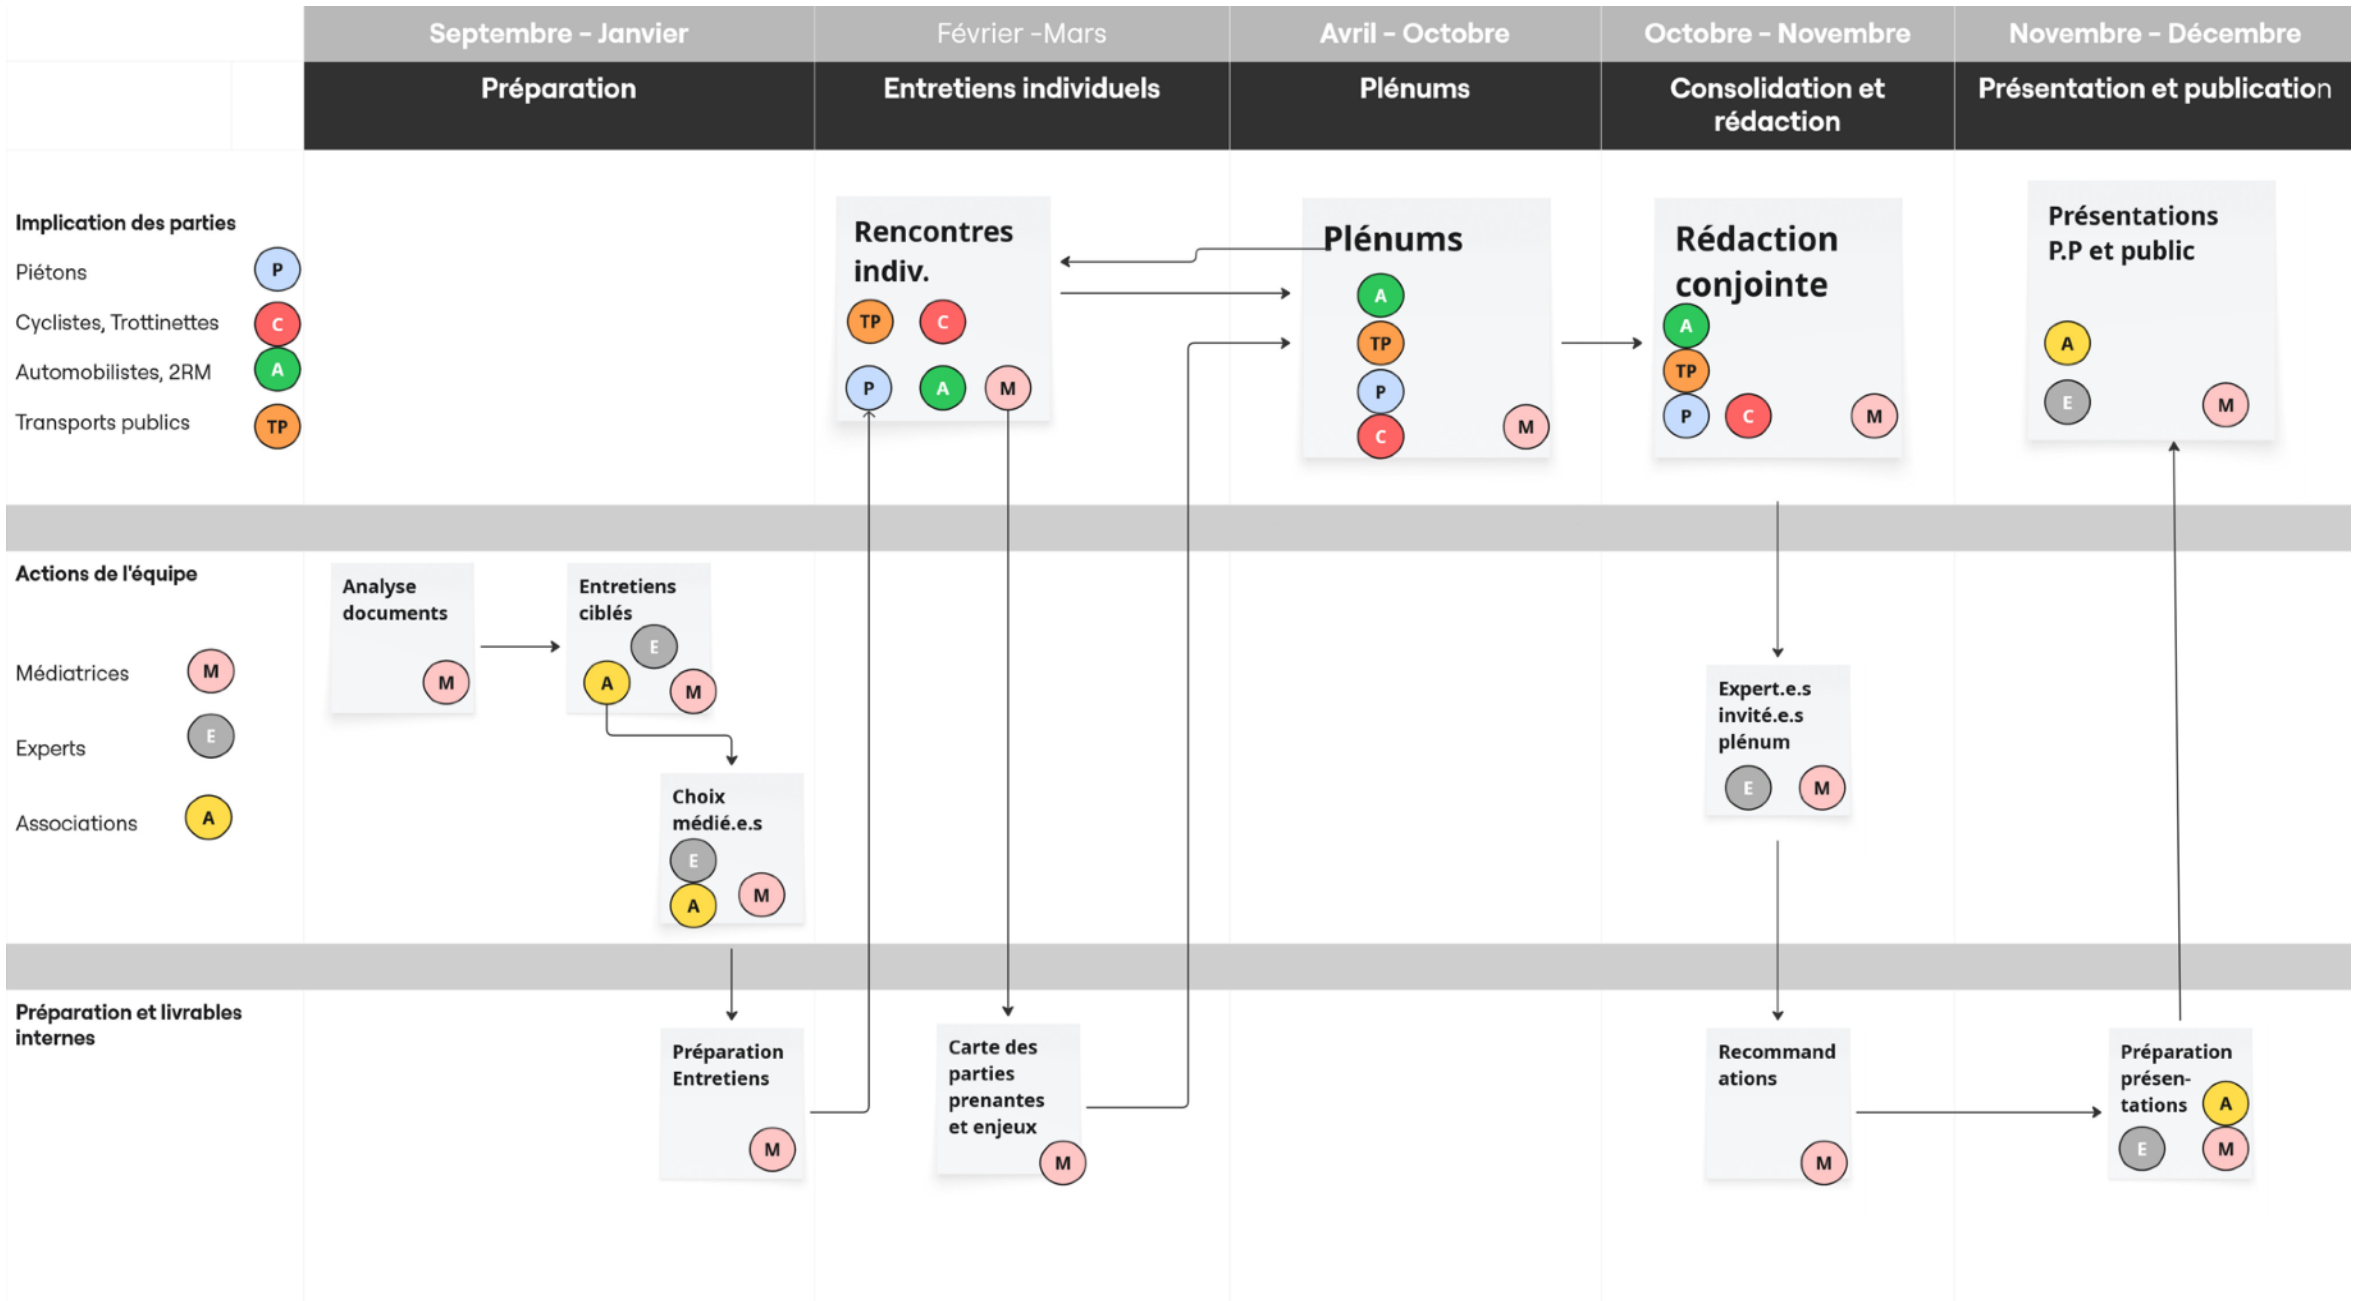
| Septembre - Janvier | Février -Mars | Avril - Octobre | Octobre - Novembre | Novembre - Décembre |
|---|---|---|---|---|
| Préparation | Entretiens individuels | Plénums | Consolidation et rédaction | Présentation et publication |

Implication des parties
Piétons P
Cyclistes, Trottinettes C
Automobilistes, 2RM A
Transports publics TP

Rencontres indiv.
TP C P A M

Plénums
A TP P C M

Rédaction conjointe
A TP P C M

Présentations P.P et public
A E M

Actions de l'équipe
Médiatrices M
Experts E
Associations A

Analyse documents
M

Entretiens ciblés
E A M

Choix médié.e.s
E A M

Expert.e.s invité.e.s plénum
E M

Préparation et livrables internes

Préparation Entretiens
M

Carte des parties prenantes et enjeux
M

Recommand ations
M

Préparation présen- tations
A E M